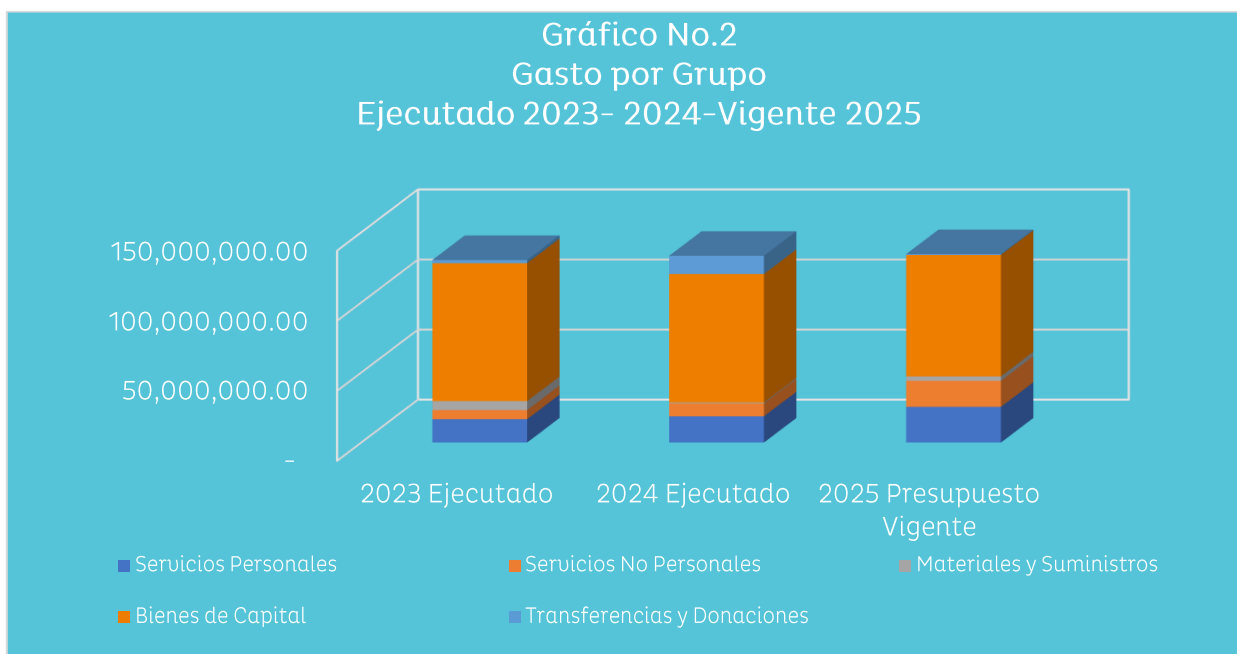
Gráfico No.2
Gasto por Grupo
Ejecutado 2023- 2024-Vigente 2025

150,000,000.00
100,000,000.00
50,000,000.00
-

2023 Ejecutado
2024 Ejecutado
2025 Presupuesto Vigente

Servicios Personales
Servicios No Personales
Materiales y Suministros
Bienes de Capital
Transferencias y Donaciones